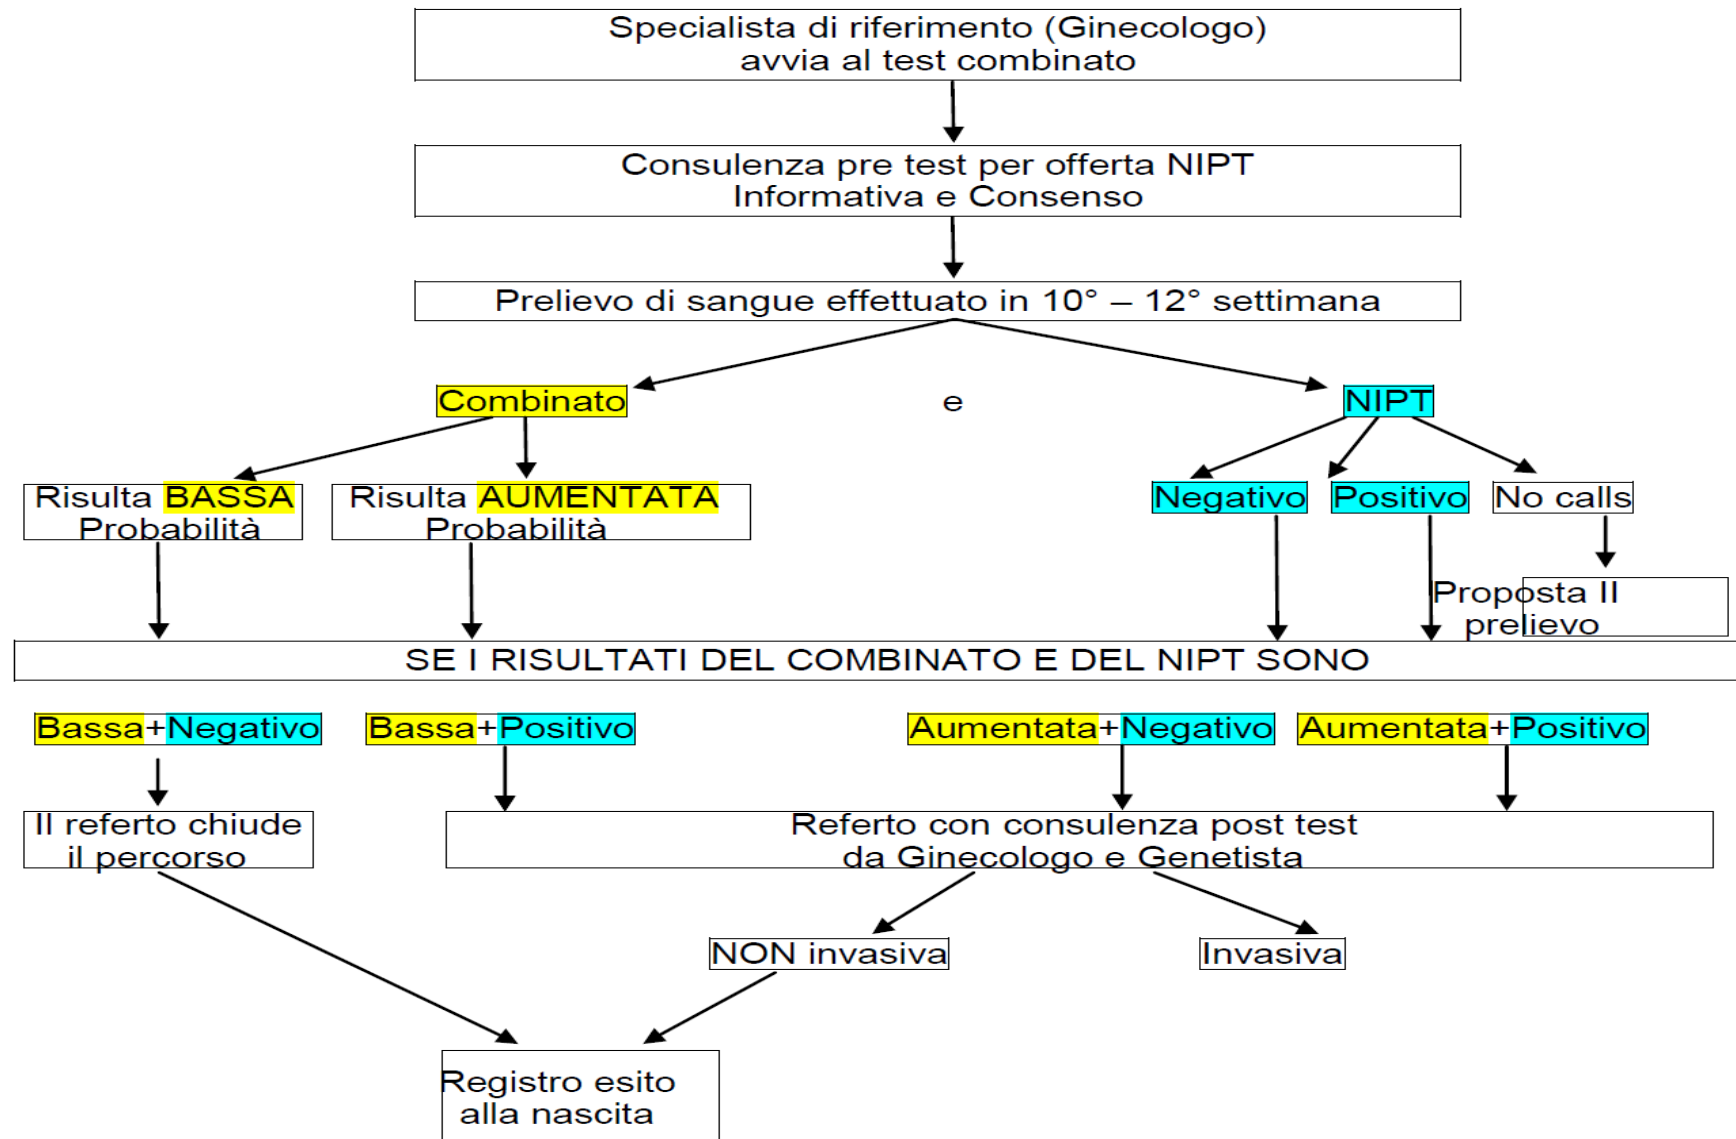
Specialista di riferimento (Ginecologo) avvia al test combinato

Consulenza pre test per offerta NIPT Informativa e Consenso

Prelievo di sangue effettuato in 10° – 12° settimana

Combinato

e

NIPT

Risulta BASSA Probabilità

Risulta AUMENTATA Probabilità

Negativo

Positivo

No calls

Proposta II prelievo

SE I RISULTATI DEL COMBINATO E DEL NIPT SONO

Bassa+Negativo

Bassa+Positivo

Aumentata+Negativo

Aumentata+Positivo

Il referto chiude il percorso

Referto con consulenza post test da Ginecologo e Genetista

NON invasiva

Invasiva

Registro esito alla nascita